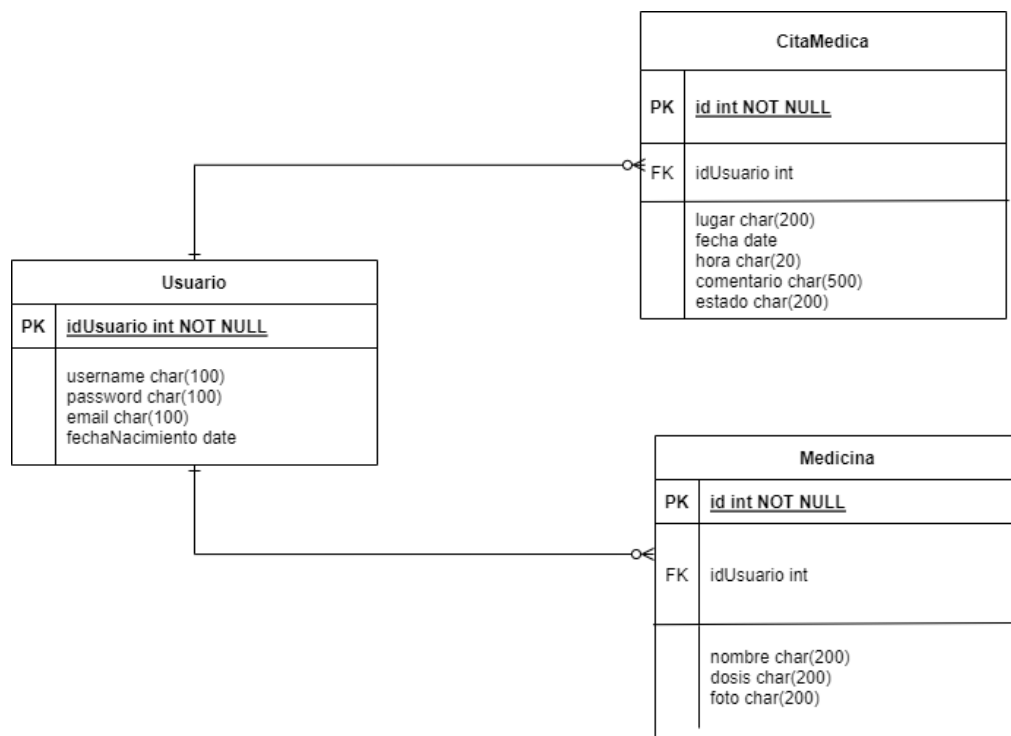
CitaMedica

PK id int NOT NULL

FK idUsuario int

lugar char(200)
fecha date
hora char(20)
comentario char(500)
estado char(200)

Usuario

PK idUsuario int NOT NULL

username char(100)
password char(100)
email char(100)
fechaNacimiento date

Medicina

PK id int NOT NULL

FK idUsuario int

nombre char(200)
dosis char(200)
foto char(200)